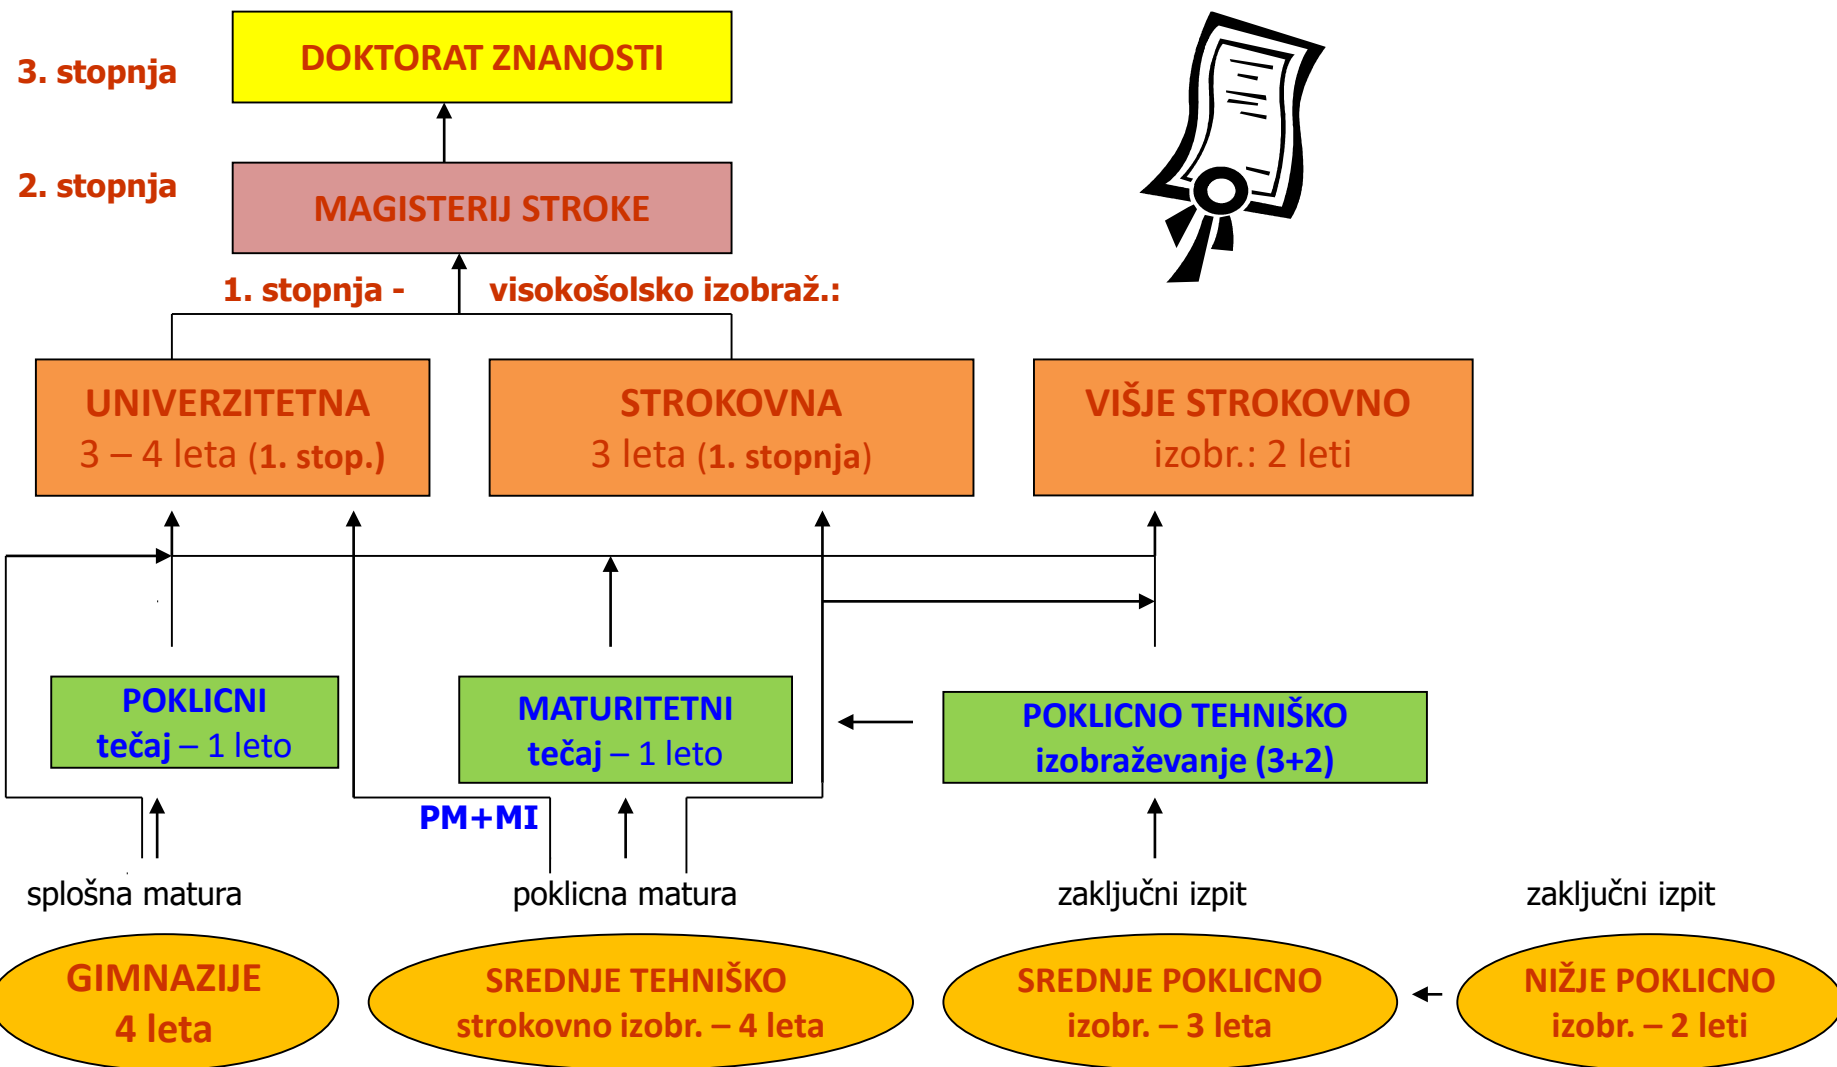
3. stopnja

DOKTORAT ZNANOSTI

2. stopnja

MAGISTERIJ STROKE

1. stopnja - visokošolsko izobraž.:

UNIVERZITETNA
3 – 4 leta (1. stop.)

STROKOVNA
3 leta (1. stopnja)

VIŠJE STROKOVNO
izobr.: 2 leti

POKLICNI
tečaj – 1 leto

MATURITETNI
tečaj – 1 leto

POKLICNO TEHNIŠKO
izobraževanje (3+2)

PM+MI

splošna matura

poklicna matura

zaključni izpit

zaključni izpit

GIMNAZIJE
4 leta

SREDNJE TEHNIŠKO
strokovno izobr. – 4 leta

SREDNJE POKLICNO
izobr. – 3 leta

NIŽJE POKLICNO
izobr. – 2 leti